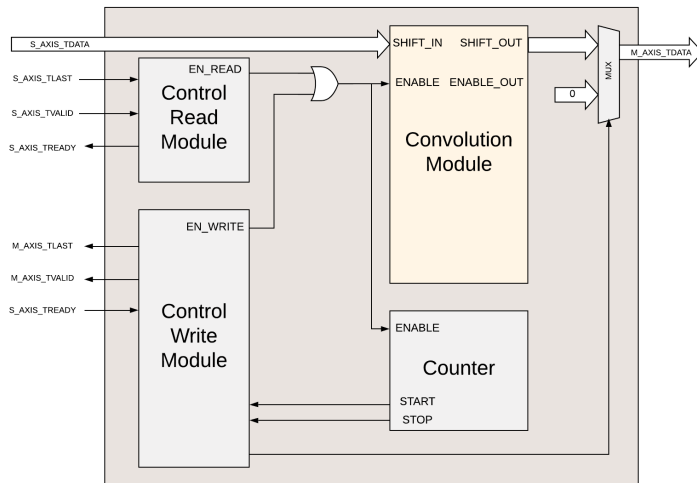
S_AXIS_TDATA

S_AXIS_TLAST

S_AXIS_TVALID

S_AXIS_TREADY

EN_READ

Control Read Module

SHIFT_IN SHIFT_OUT

ENABLE ENABLE_OUT

Convolution Module

MUX

M_AXIS_TDATA

0

M_AXIS_TLAST

M_AXIS_TVALID

S_AXIS_TREADY

EN_WRITE

Control Write Module

ENABLE

Counter

START

STOP